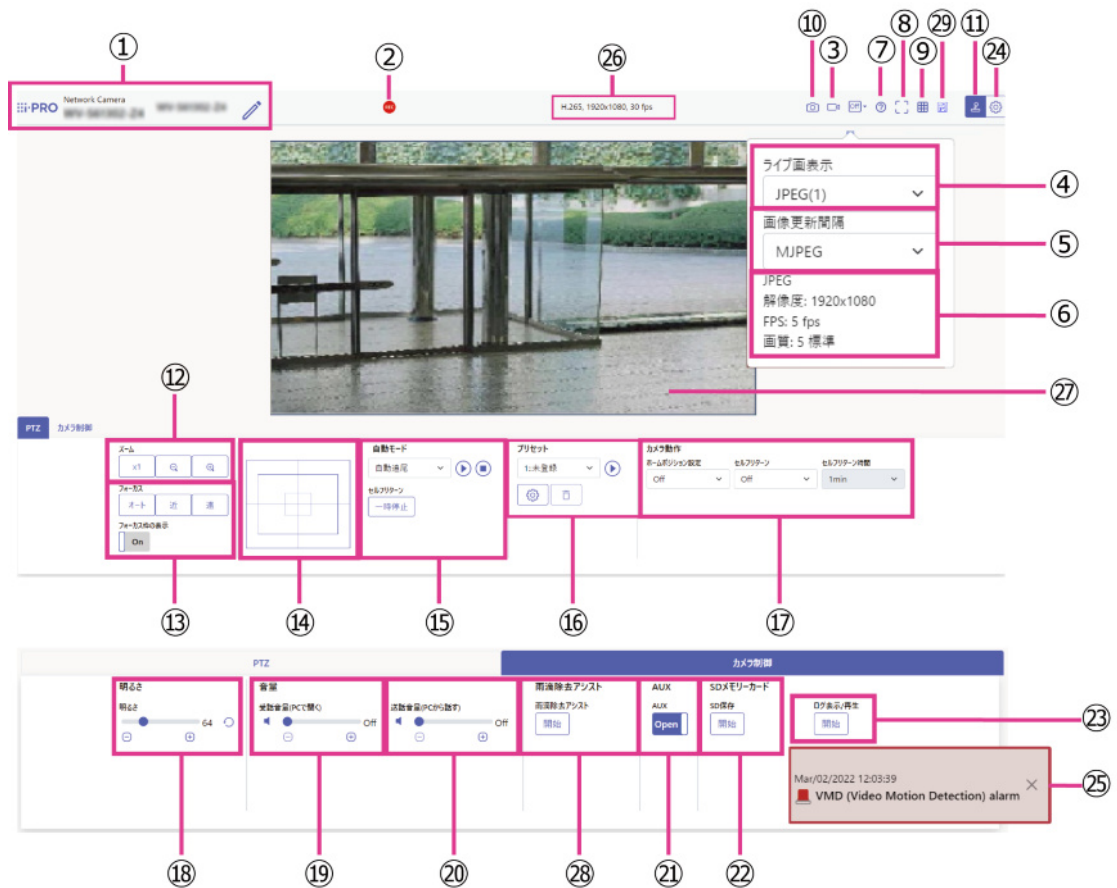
①
②
㉖
⑩ ③ ⑦ ⑧ ㉙ ⑨ ⑪ ㉔

i-PRO Network Camera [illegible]

H.265, 1920x1080, 30 fps

ライブ画表示
JPEG(1)
④

画像更新間隔
MJPEG
⑤

JPEG
解像度: 1920x1080
FPS: 5 fps
画質: 5 標準
⑥

㉗

⑫

PTZ カメラ制御

ズーム
x1

フォーカス
オート 近 遠
フォーカス枠の表示
On

自動モード
自動追尾
セルフリターン
一時停止

プリセット
1:未登録

カメラ動作
ホームポジション設定
Off
セルフリターン
Off
セルフリターン時間
1min

⑬ ⑭ ⑮ ⑯ ⑰

PTZ カメラ制御

明るさ
明るさ
64

音量
受話音量(PCで聴く)
Off

送話音量(PCから話す)
Off

雨滴除去アシスト
雨滴除去アシスト
開始

AUX
AUX
Open

SDメモリーカード
SD保存
開始

ログ表示/再生
開始
㉓

Mar/02/2022 12:03:39
VMD (Video Motion Detection) alarm
㉕

⑱ ⑲ ⑳ ㉘ ㉑ ㉒